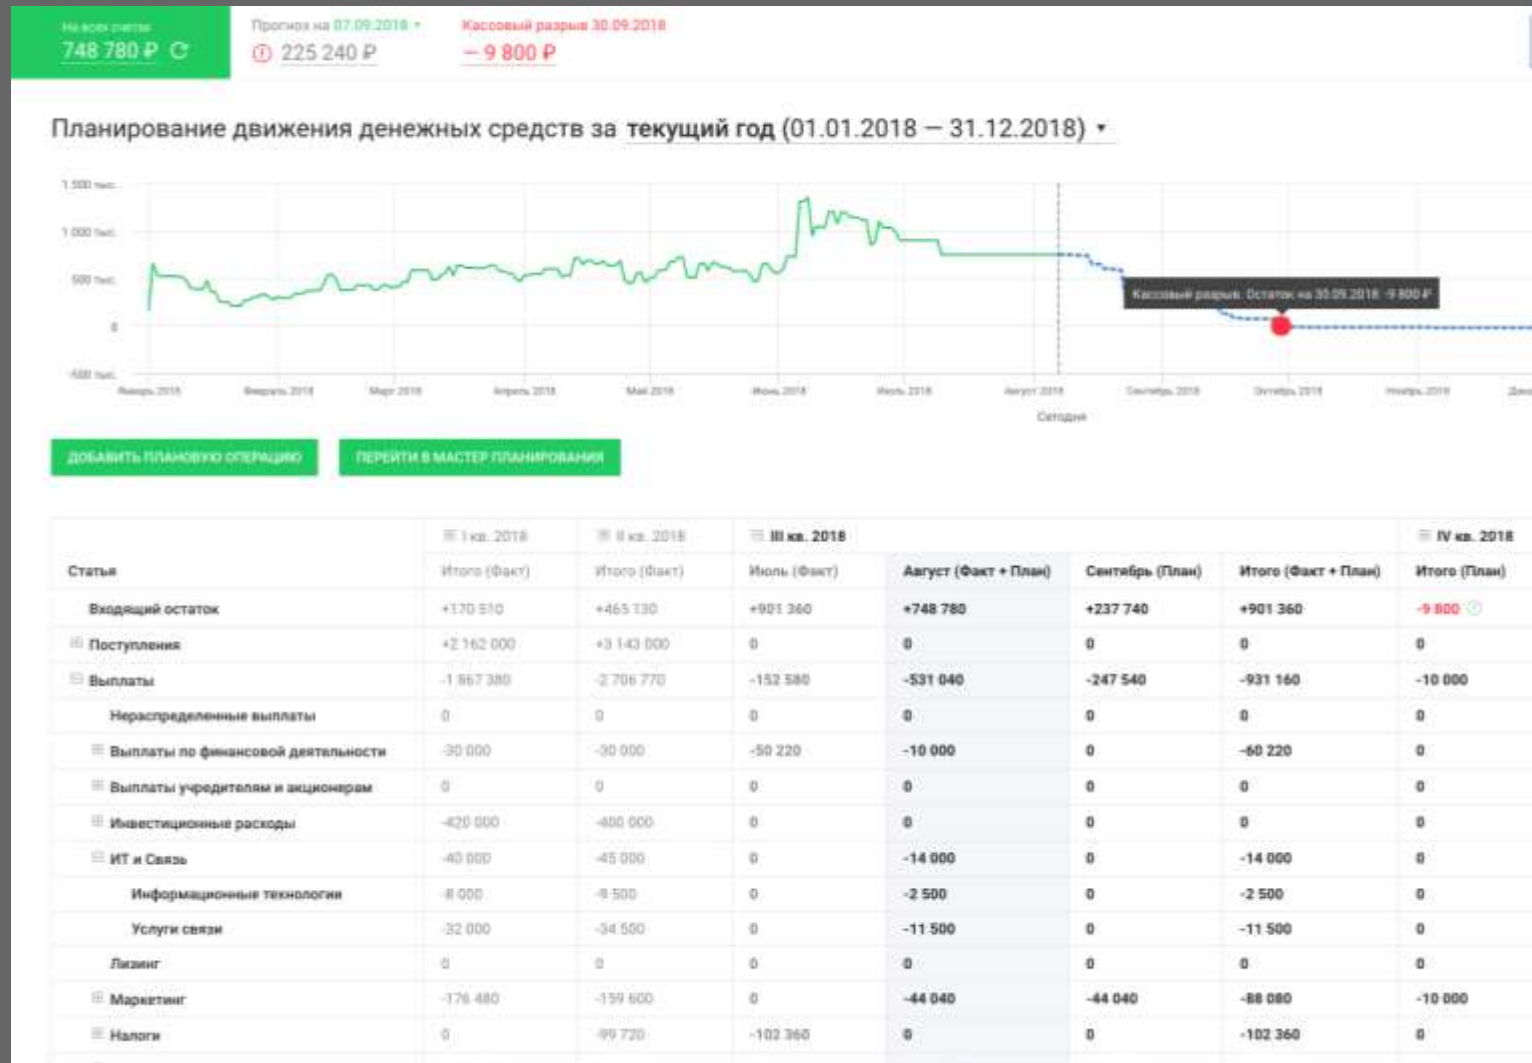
На всех счетах
748 780 ₽

Прогноз на 07.09.2018
225 240 ₽

Кассовый разрыв 30.09.2018
− 9 800 ₽

Планирование движения денежных средств за текущий год (01.01.2018 — 31.12.2018)

1 500 тыс.
1 000 тыс.
500 тыс.
0
-500 тыс.

Январь 2018 Февраль 2018 Март 2018 Апрель 2018 Май 2018 Июнь 2018 Июль 2018 Август 2018 Сентябрь 2018 Октябрь 2018 Ноябрь 2018 Дек

Сегодня

Кассовый разрыв. Остаток на 30.09.2018: -9 800 ₽

ДОБАВИТЬ ПЛАНОВУЮ ОПЕРАЦИЮ
ПЕРЕЙТИ В МАСТЕР ПЛАНИРОВАНИЯ

| | I кв. 2018 | II кв. 2018 | III кв. 2018 | | | | IV кв. 2018 |
|---|---|---|---|---|---|---|---|
| Статьи | Итого (Факт) | Итого (Факт) | Июль (Факт) | Август (Факт + План) | Сентябрь (План) | Итого (Факт + План) | Итого (План) |
| Входящий остаток | +170 510 | +465 130 | +901 360 | +748 780 | +237 740 | +901 360 | -9 800 |
| Поступления | +2 162 000 | +3 143 000 | 0 | 0 | 0 | 0 | 0 |
| Выплаты | -1 867 380 | -2 706 770 | -152 580 | -531 040 | -247 540 | -931 160 | -10 000 |
| Нераспределенные выплаты | 0 | 0 | 0 | 0 | 0 | 0 | 0 |
| Выплаты по финансовой деятельности | -30 000 | -30 000 | -50 220 | -10 000 | 0 | -60 220 | 0 |
| Выплаты учредителям и акционерам | 0 | 0 | 0 | 0 | 0 | 0 | 0 |
| Инвестиционные расходы | -420 000 | -400 000 | 0 | 0 | 0 | 0 | 0 |
| ИТ и Связь | -40 000 | -45 000 | 0 | -14 000 | 0 | -14 000 | 0 |
| Информационные технологии | -8 000 | -9 500 | 0 | -2 500 | 0 | -2 500 | 0 |
| Услуги связи | -32 000 | -34 500 | 0 | -11 500 | 0 | -11 500 | 0 |
| Лизинг | 0 | 0 | 0 | 0 | 0 | 0 | 0 |
| Маркетинг | -176 480 | -159 600 | 0 | -44 040 | -44 040 | -88 080 | -10 000 |
| Налоги | 0 | -99 720 | -102 360 | 0 | 0 | -102 360 | 0 |